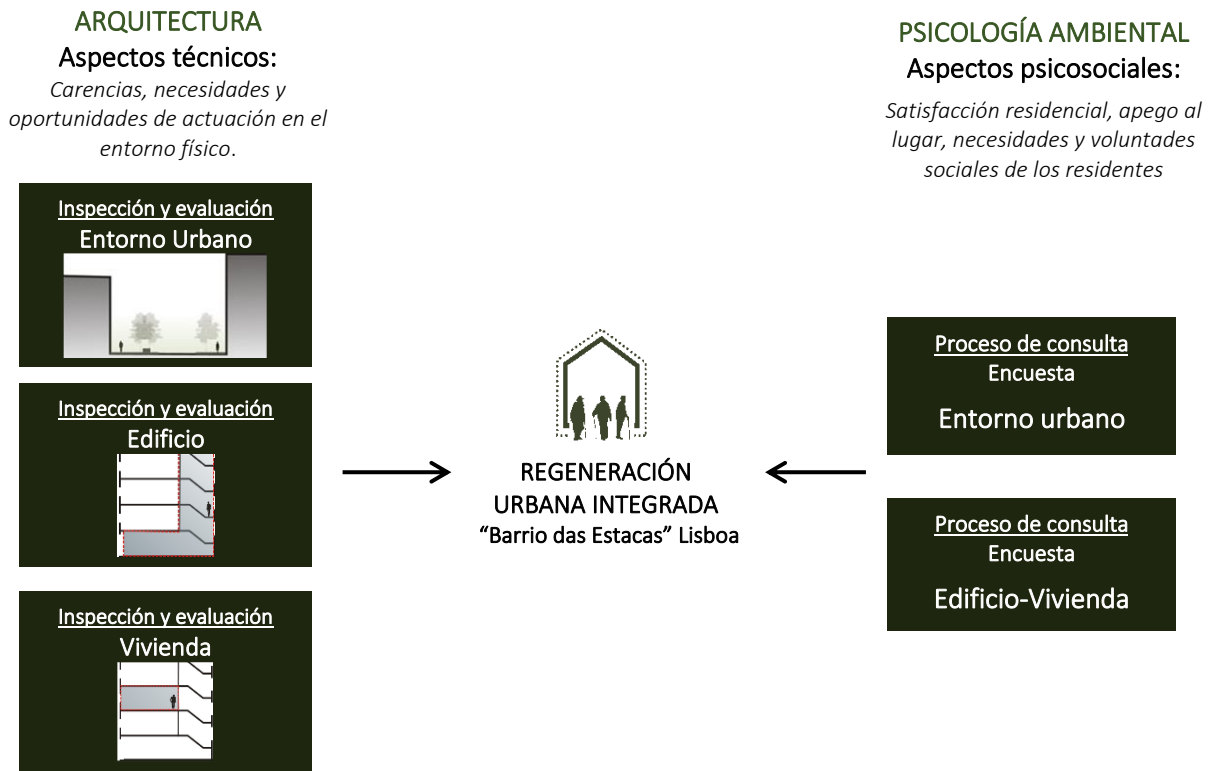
ARQUITECTURA
Aspectos técnicos:
Carencias, necesidades y oportunidades de actuación en el entorno físico.

Inspección y evaluación
Entorno Urbano

Inspección y evaluación
Edificio

Inspección y evaluación
Vivienda

REGENERACIÓN
URBANA INTEGRADA
"Barrio das Estacas" Lisboa

PSICOLOGÍA AMBIENTAL
Aspectos psicosociales:
Satisfacción residencial, apego al lugar, necesidades y voluntades sociales de los residentes

Proceso de consulta
Encuesta
Entorno urbano

Proceso de consulta
Encuesta
Edificio-Vivienda